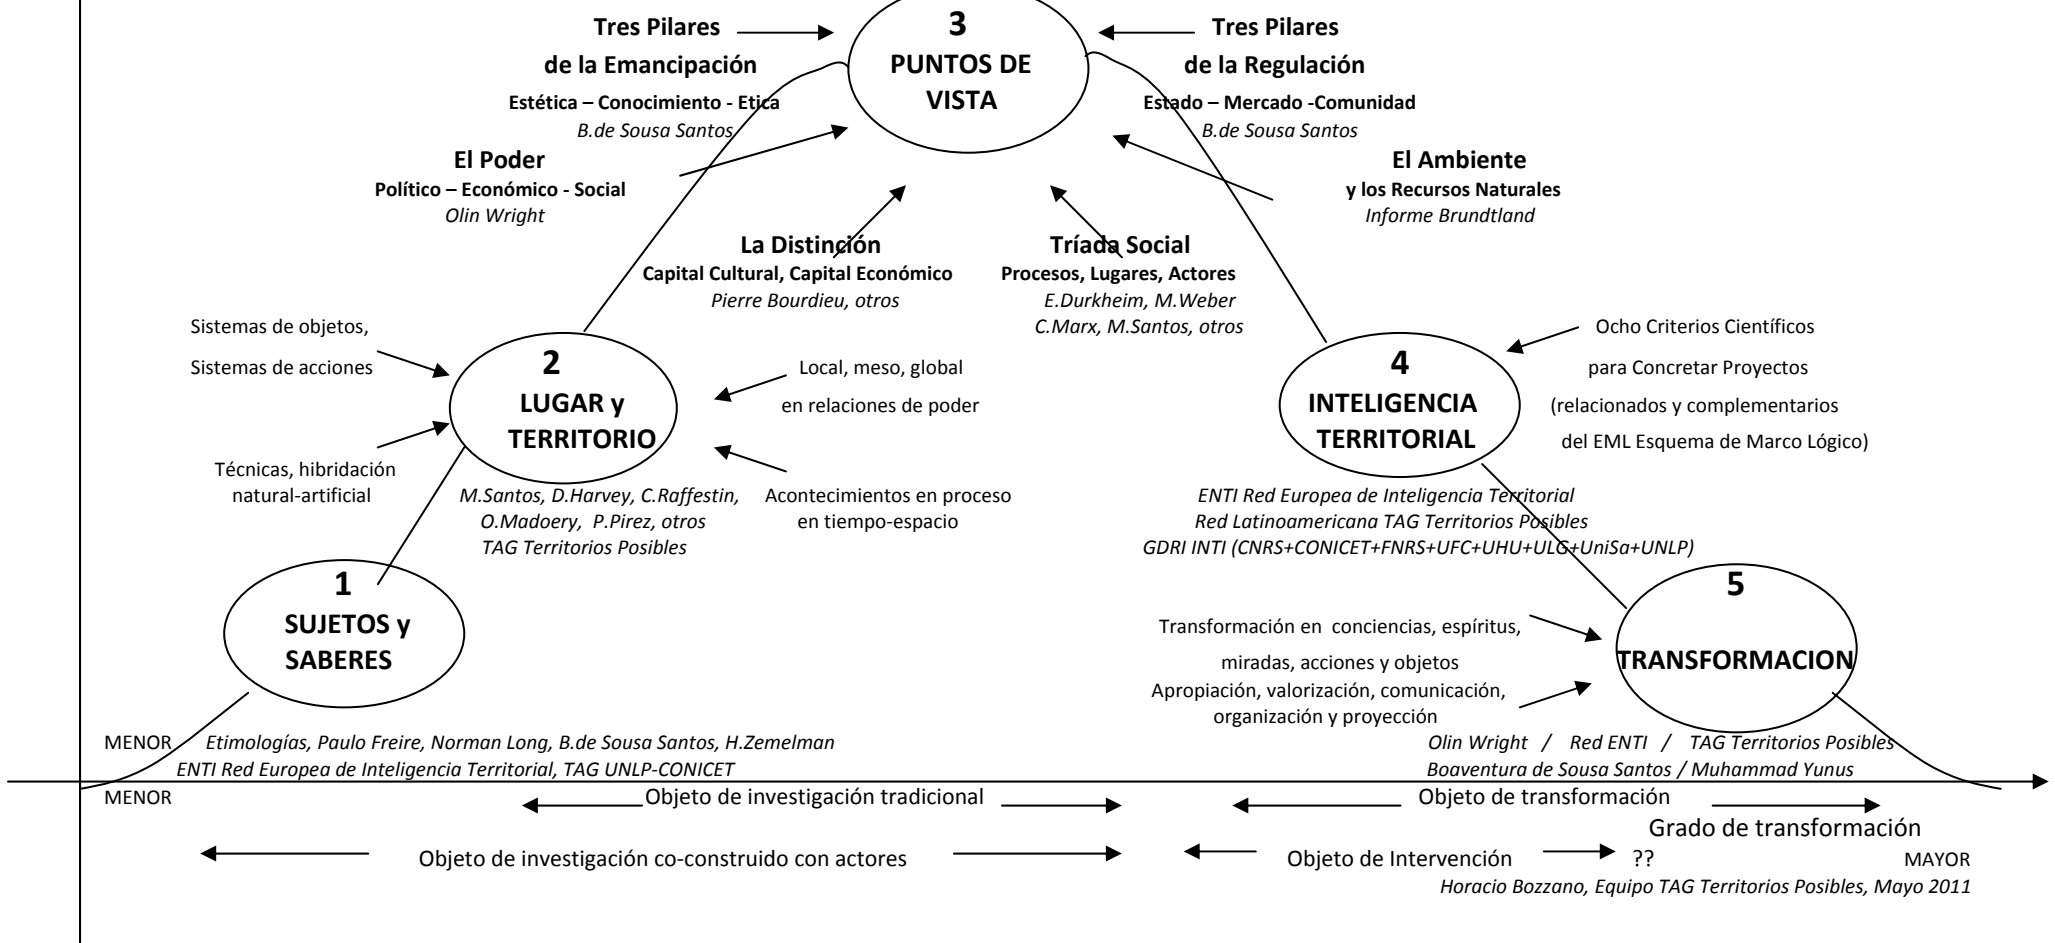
Tres Pilares de la Emancipación
Estética – Conocimiento - Etica
B.de Sousa Santos

3
PUNTOS DE VISTA

Tres Pilares de la Regulación
Estado – Mercado -Comunidad
B.de Sousa Santos

El Poder
Político – Económico - Social
Olin Wright

El Ambiente
y los Recursos Naturales
Informe Brundtland

La Distinción
Capital Cultural, Capital Económico
Pierre Bourdieu, otros

Tríada Social
Procesos, Lugares, Actores
E.Durkheim, M.Weber
C.Marx, M.Santos, otros

Sistemas de objetos,
Sistemas de acciones

2
LUGAR y TERRITORIO

Local, meso, global
en relaciones de poder

Técnicas, hibridación natural-artificial

M.Santos, D.Harvey, C.Raffestin, O.Madoery, P.Pirez, otros
TAG Territorios Posibles

Acontecimientos en proceso
en tiempo-espacio

Ocho Criterios Científicos
para Concretar Proyectos
(relacionados y complementarios
del EML Esquema de Marco Lógico)

4
INTELIGENCIA TERRITORIAL

ENTI Red Europea de Inteligencia Territorial
Red Latinoamericana TAG Territorios Posibles
GDRI INTI (CNRS+CONICET+FNRS+UFC+UHU+ULG+UniSa+UNLP)

1
SUJETOS y SABERES

5
TRANSFORMACION

Transformación en conciencias, espíritus,
miradas, acciones y objetos
Apropiación, valorización, comunicación,
organización y proyección

MENOR Etimologías, Paulo Freire, Norman Long, B.de Sousa Santos, H.Zemelman
ENTI Red Europea de Inteligencia Territorial, TAG UNLP-CONICET

Olin Wright / Red ENTI / TAG Territorios Posibles
Boaventura de Sousa Santos / Muhammad Yunus

MENOR
Objeto de investigación tradicional
Objeto de transformación
Grado de transformación
Objeto de investigación co-construido con actores
Objeto de Intervención ??
MAYOR
Horacio Bozzano, Equipo TAG Territorios Posibles, Mayo 2011